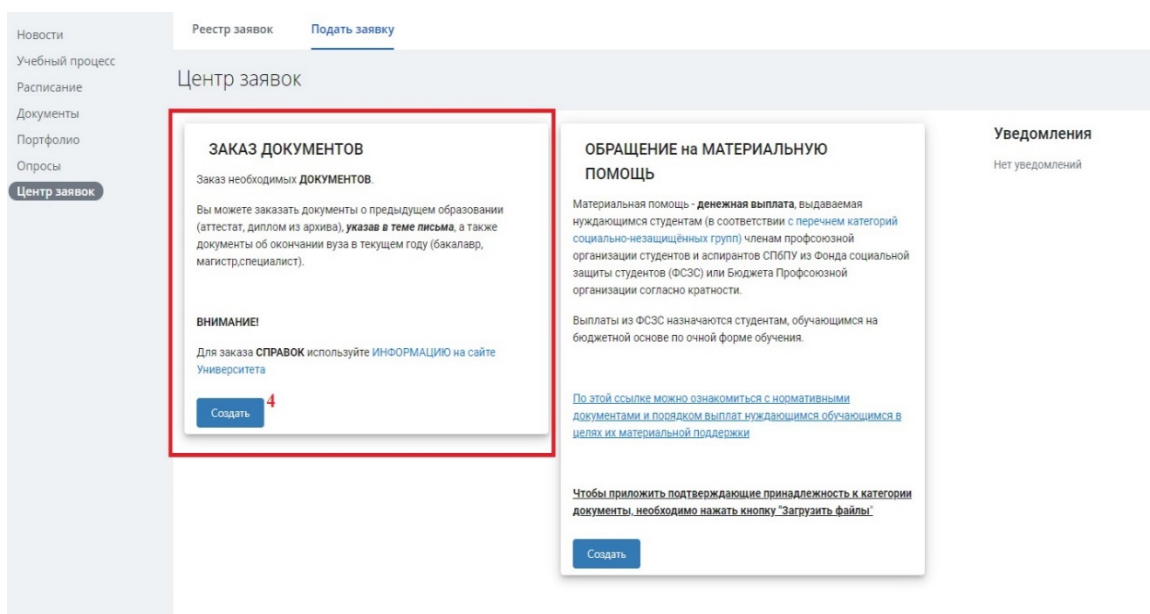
Новости
Учебный процесс
Расписание
Документы
Портфолио
Опросы
Центр заявок

Реестр заявок
Подать заявку

Центр заявок

ЗАКАЗ ДОКУМЕНТОВ

Заказ необходимых ДОКУМЕНТОВ.

Вы можете заказать документы о предыдущем образовании (аттестат, диплом из архива), указав в теме письма, а также документы об окончании вуза в текущем году (бакалавр, магистр,специалист).

ВНИМАНИЕ!

Для заказа СПРАВОК используйте ИНФОРМАЦИЮ на сайте Университета

Создать

4

ОБРАЩЕНИЕ на МАТЕРИАЛЬНУЮ ПОМОЩЬ

Материальная помощь - денежная выплата, выдаваемая нуждающимся студентам (в соответствии с перечнем категорий социально-незащищённых групп) членам профсоюзной организации студентов и аспирантов СПбПУ из Фонда социальной защиты студентов (ФСЗС) или Бюджета Профсоюзной организации согласно кратности.

Выплаты из ФСЗС назначаются студентам, обучающимся на бюджетной основе по очной форме обучения.

По этой ссылке можно ознакомиться с нормативными документами и порядком выплат нуждающимся обучающимся в целях их материальной поддержки

Чтобы приложить подтверждающие принадлежность к категории документы, необходимо нажать кнопку "Загрузить файлы"

Создать

Уведомления

Нет уведомлений